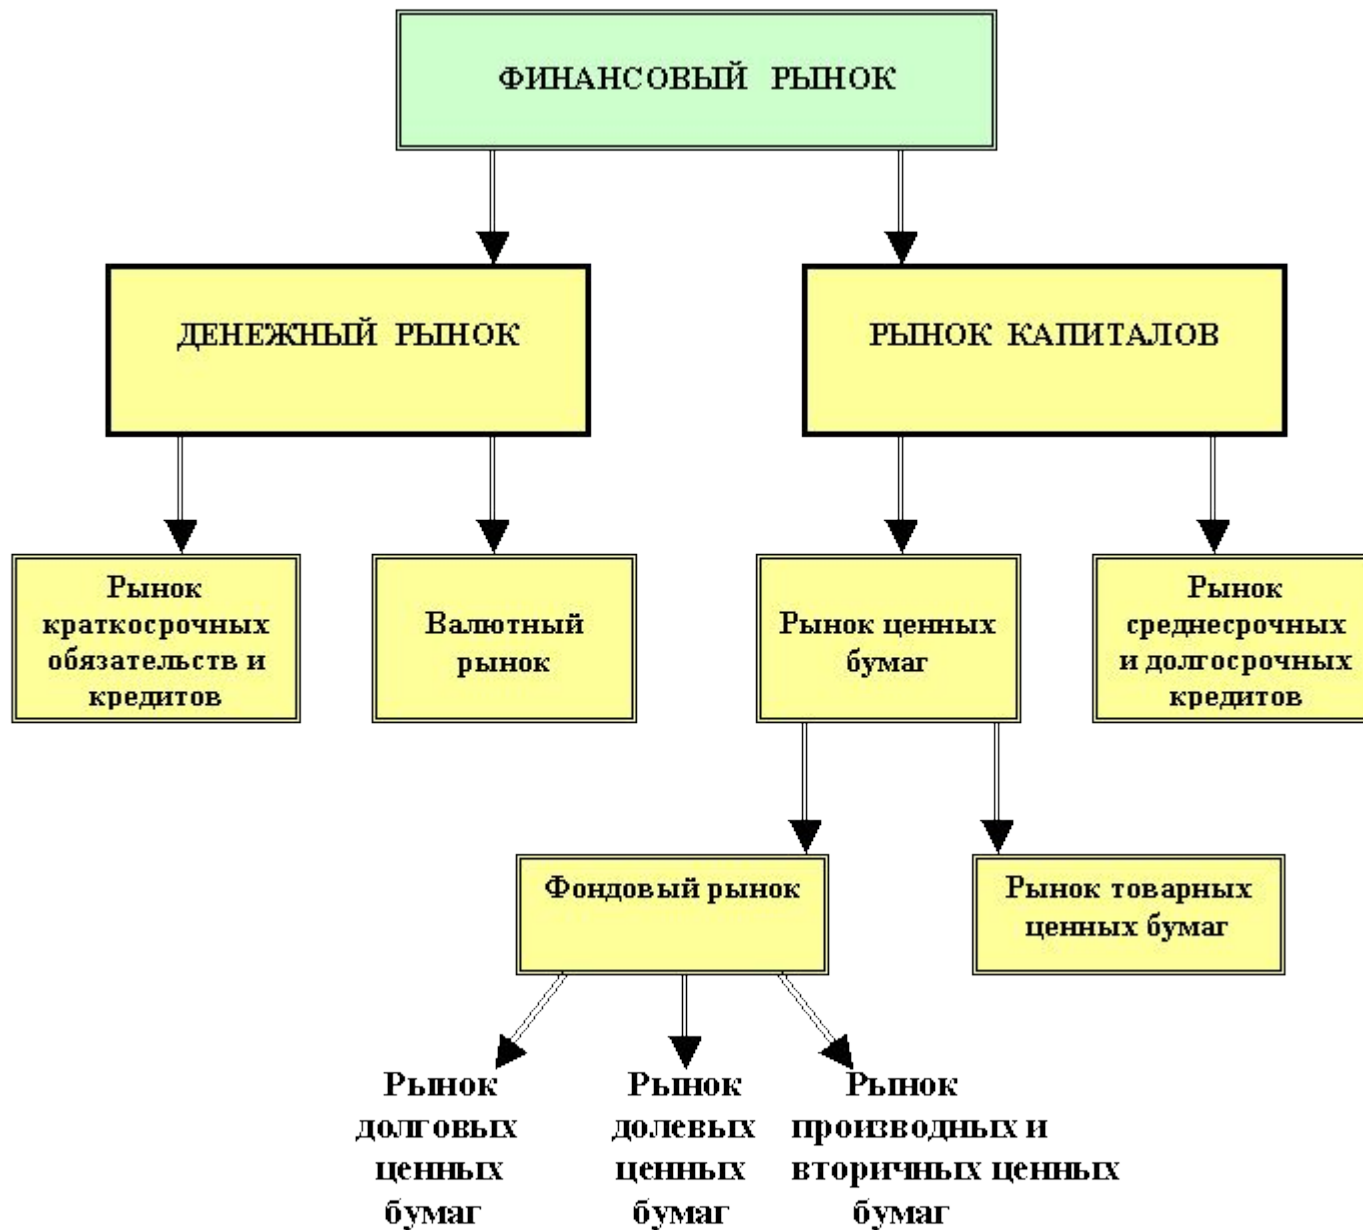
ФИНАНСОВЫЙ РЫНОК

ДЕНЕЖНЫЙ РЫНОК

РЫНОК КАПИТАЛОВ

Рынок краткосрочных обязательств и кредитов

Валютный рынок

Рынок ценных бумаг

Рынок среднесрочных и долгосрочных кредитов

Фондовый рынок

Рынок товарных ценных бумаг

Рынок долговых ценных бумаг

Рынок долевых ценных бумаг

Рынок производных и вторичных ценных бумаг